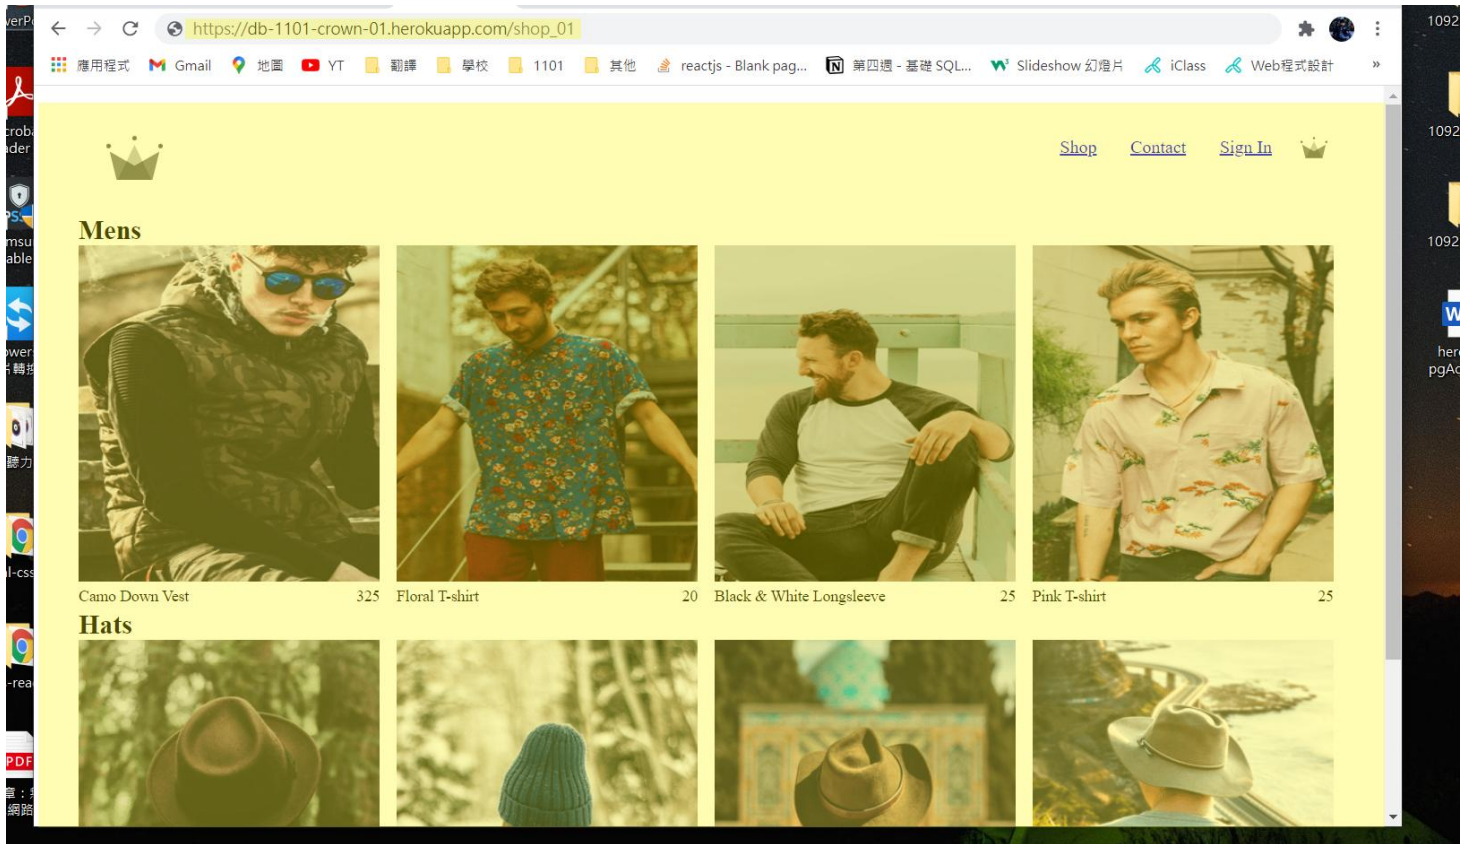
https://db-1101-crown-01.herokuapp.com/shop_01

應用程式 Gmail 地圖 YT 翻譯 學校 1101 其他 reactjs - Blank pag... 第四週 - 基礎 SQL... Slideshow 幻燈片 iClass Web程式設計 »

Shop Contact Sign In

Mens

Camo Down Vest 325

Floral T-shirt 20

Black & White Longsleeve 25

Pink T-shirt 25

Hats

erPo
roba
der
PS
msu
able
wer
轉拍
聽力
l-css
-rea
PDF
章：
網路

1092
1092
1092
her
pgAc